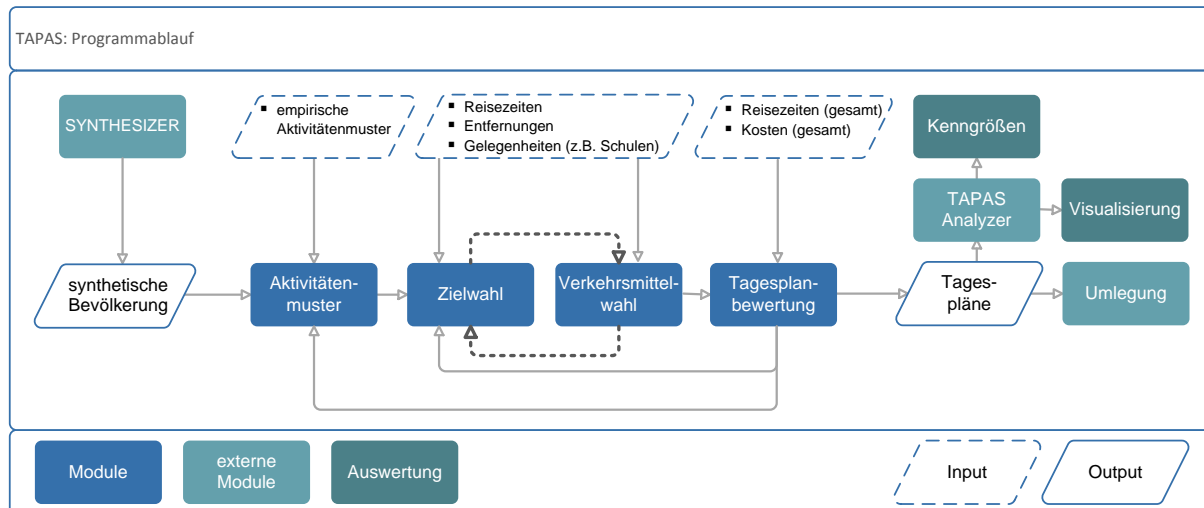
TAPAS: Programmablauf

SYNTHESIZER

- empirische Aktivitätenmuster

- Reisezeiten
- Entfernungen
- Gelegenheiten (z.B. Schulen)

- Reisezeiten (gesamt)
- Kosten (gesamt)

Kenngrößen

TAPAS Analyzer

Visualisierung

synthetische Bevölkerung

Aktivitätenmuster

Zielwahl

Verkehrsmittelwahl

Tagesplanbewertung

Tagespläne

Umlegung

Module

externe Module

Auswertung

Input

Output